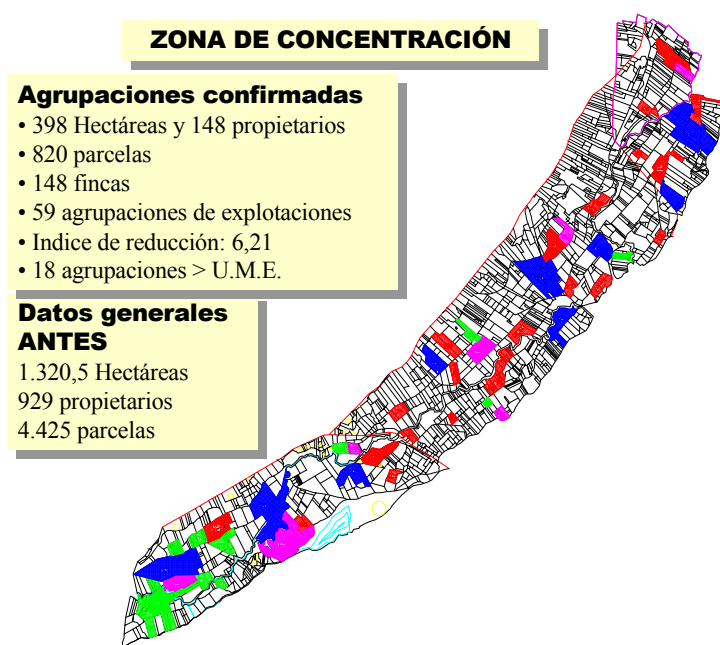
ZONA DE CONCENTRACIÓN

Agrupaciones confirmadas
• 398 Hectáreas y 148 propietarios
• 820 parcelas
• 148 fincas
• 59 agrupaciones de explotaciones
• Indice de reducción: 6,21
• 18 agrupaciones > U.M.E.

Datos generales ANTES
1.320,5 Hectáreas
929 propietarios
4.425 parcelas